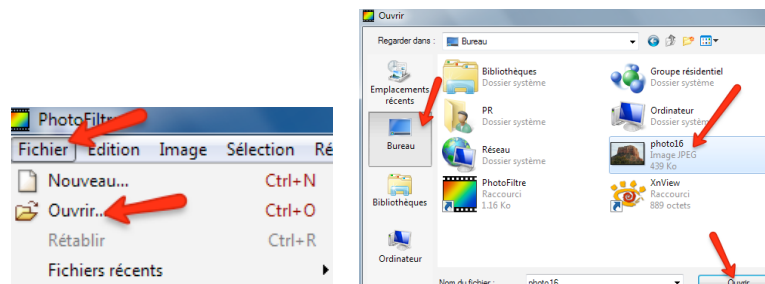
PhotoFiltr

Fichier Edition Image Sélection Ré

Nouveau... Ctrl+N

Ouvrir... Ctrl+O

Rétablir Ctrl+R

Fichiers récents

Ouvrir

Regarder dans : Bureau

Emplacements récents

Bureau

Bibliothèques

Ordinateur

Bibliothèques
Dossier système

Groupe résidentiel
Dossier système

PR
Dossier système

Ordinateur
Dossier système

Réseau
Dossier système

photo16
Image JPEG
439 Ko

PhotoFiltre
Raccourci
1.16 Ko

XnView
Raccourci
889 octets

Nom du fichier : photo16

Ouvrir